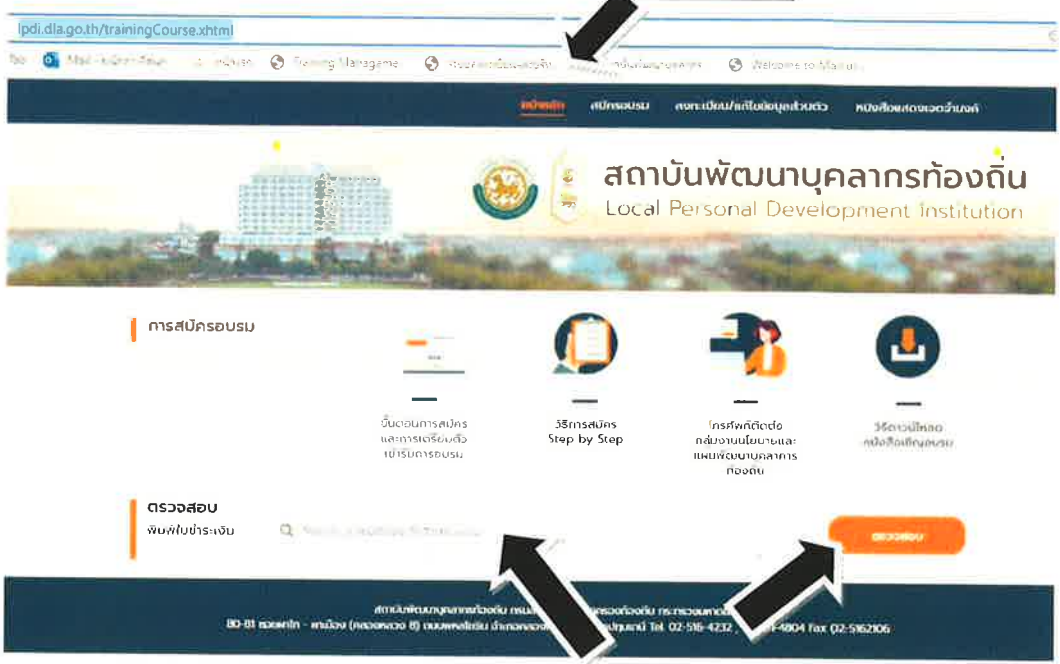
lpdi.dla.go.th/trainingCourse.xhtml

Mail - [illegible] Training Manageme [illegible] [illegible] Welcome to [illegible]

หน้าหลัก สมัครอบรม ลงทะเบียน/แก้ไขข้อมูลส่วนตัว หนังสือแสดงเจตจำนงค์

สถาบันพัฒนาบุคลากรท้องถิ่น
Local Personal Development Institution

การสมัครอบรม

ขั้นตอนการสมัคร และการเตรียมตัวเข้ารับการอบรม

วิธีการสมัคร Step by Step

โทรศัพท์ติดต่อ กลุ่มงานนโยบายและแผนพัฒนาบุคลากรท้องถิ่น

วิธีดาวน์โหลด หนังสือเชิญอบรม

ตรวจสอบ
พิมพ์ใบชำระเงิน

ตรวจสอบ

สถาบันพัฒนาบุคลากรท้องถิ่น กรม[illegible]ครองท้องถิ่น กระทรวงมหาดไทย
80-81 ซอยแก้ไข - แก้ป้อง (คลองหลวง 8) ถนนพหลโยธิน อำเภอคลอง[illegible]ปทุมธานี Tel. 02-516-4232 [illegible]-4804 Fax 02-5162106